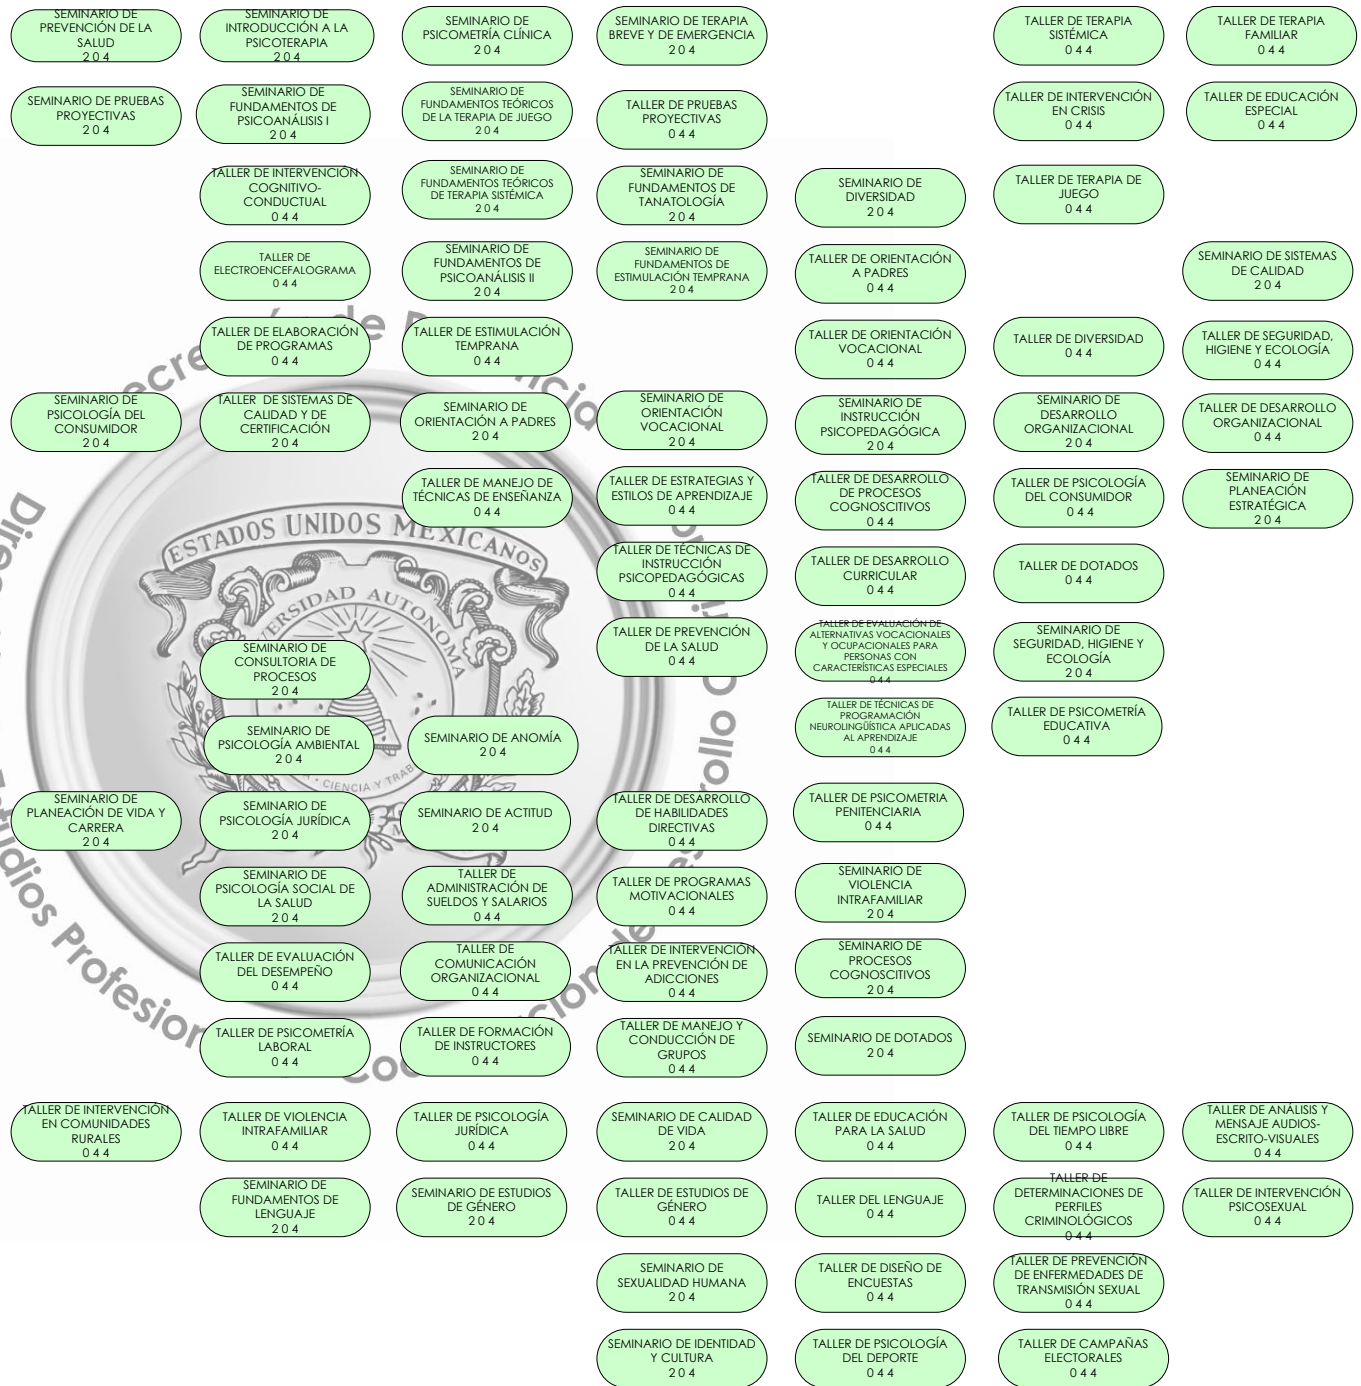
SEMINARIO DE PREVENCIÓN DE LA SALUD 2 0 4

SEMINARIO DE INTRODUCCIÓN A LA PSICOTERAPIA 2 0 4

SEMINARIO DE PSICOMETRÍA CLÍNICA 2 0 4

SEMINARIO DE TERAPIA BREVE Y DE EMERGENCIA 2 0 4

TALLER DE TERAPIA SISTÉMICA 0 4 4

TALLER DE TERAPIA FAMILIAR 0 4 4

SEMINARIO DE PRUEBAS PROYECTIVAS 2 0 4

SEMINARIO DE FUNDAMENTOS DE PSICOANÁLISIS I 2 0 4

SEMINARIO DE FUNDAMENTOS TEÓRICOS DE LA TERAPIA DE JUEGO 2 0 4

TALLER DE PRUEBAS PROYECTIVAS 0 4 4

TALLER DE INTERVENCIÓN EN CRISIS 0 4 4

TALLER DE EDUCACIÓN ESPECIAL 0 4 4

TALLER DE INTERVENCIÓN COGNITIVO-CONDUCTUAL 0 4 4

SEMINARIO DE FUNDAMENTOS TEÓRICOS DE TERAPIA SISTÉMICA 2 0 4

SEMINARIO DE FUNDAMENTOS DE TANATOLOGÍA 2 0 4

SEMINARIO DE DIVERSIDAD 2 0 4

TALLER DE TERAPIA DE JUEGO 0 4 4

TALLER DE ELECTROENCEFALOGRAMA 0 4 4

SEMINARIO DE FUNDAMENTOS DE PSICOANÁLISIS II 2 0 4

SEMINARIO DE FUNDAMENTOS DE ESTIMULACIÓN TEMPRANA 2 0 4

TALLER DE ORIENTACIÓN A PADRES 0 4 4

SEMINARIO DE SISTEMAS DE CALIDAD 2 0 4

TALLER DE ELABORACIÓN DE PROGRAMAS 0 4 4

TALLER DE ESTIMULACIÓN TEMPRANA 0 4 4

TALLER DE ORIENTACIÓN VOCACIONAL 0 4 4

TALLER DE DIVERSIDAD 0 4 4

TALLER DE SEGURIDAD, HIGIENE Y ECOLOGÍA 0 4 4

SEMINARIO DE PSICOLOGÍA DEL CONSUMIDOR 2 0 4

TALLER DE SISTEMAS DE CALIDAD Y DE CERTIFICACIÓN 2 0 4

SEMINARIO DE ORIENTACIÓN A PADRES 2 0 4

SEMINARIO DE ORIENTACIÓN VOCACIONAL 2 0 4

SEMINARIO DE INSTRUCCIÓN PSICOPEDAGÓGICA 2 0 4

SEMINARIO DE DESARROLLO ORGANIZACIONAL 2 0 4

TALLER DE DESARROLLO ORGANIZACIONAL 0 4 4

TALLER DE MANEJO DE TÉCNICAS DE ENSEÑANZA 0 4 4

TALLER DE ESTRATEGIAS Y ESTILOS DE APRENDIZAJE 0 4 4

TALLER DE DESARROLLO DE PROCESOS COGNOSCITIVOS 0 4 4

TALLER DE PSICOLOGÍA DEL CONSUMIDOR 0 4 4

SEMINARIO DE PLANEACIÓN ESTRATÉGICA 2 0 4

TALLER DE TÉCNICAS DE INSTRUCCIÓN PSICOPEDAGÓGICAS 0 4 4

TALLER DE DESARROLLO CURRICULAR 0 4 4

TALLER DE DOTADOS 0 4 4

TALLER DE PREVENCIÓN DE LA SALUD 0 4 4

TALLER DE EVALUACIÓN DE ALTERNATIVAS VOCACIONALES Y OCUPACIONALES PARA PERSONAS CON CARACTERÍSTICAS ESPECIALES 0 4 4

SEMINARIO DE SEGURIDAD, HIGIENE Y ECOLOGÍA 2 0 4

SEMINARIO DE CONSULTORIA DE PROCESOS 2 0 4

TALLER DE TÉCNICAS DE PROGRAMACIÓN NEUROLINGÜÍSTICA APLICADAS AL APRENDIZAJE 0 4 4

TALLER DE PSICOMETRÍA EDUCATIVA 0 4 4

SEMINARIO DE PSICOLOGÍA AMBIENTAL 2 0 4

SEMINARIO DE ANOMÍA 2 0 4

SEMINARIO DE PLANEACIÓN DE VIDA Y CARRERA 2 0 4

SEMINARIO DE PSICOLOGÍA JURÍDICA 2 0 4

SEMINARIO DE ACTITUD 2 0 4

TALLER DE DESARROLLO DE HABILIDADES DIRECTIVAS 0 4 4

TALLER DE PSICOMETRIA PENITENCIARIA 0 4 4

SEMINARIO DE PSICOLOGÍA SOCIAL DE LA SALUD 2 0 4

TALLER DE ADMINISTRACIÓN DE SUELDOS Y SALARIOS 0 4 4

TALLER DE PROGRAMAS MOTIVACIONALES 0 4 4

SEMINARIO DE VIOLENCIA INTRAFAMILIAR 2 0 4

TALLER DE EVALUACIÓN DEL DESEMPEÑO 0 4 4

TALLER DE COMUNICACIÓN ORGANIZACIONAL 0 4 4

TALLER DE INTERVENCIÓN EN LA PREVENCIÓN DE ADICCIONES 0 4 4

SEMINARIO DE PROCESOS COGNOSCITIVOS 2 0 4

TALLER DE PSICOMETRÍA LABORAL 0 4 4

TALLER DE FORMACIÓN DE INSTRUCTORES 0 4 4

TALLER DE MANEJO Y CONDUCCIÓN DE GRUPOS 0 4 4

SEMINARIO DE DOTADOS 2 0 4

TALLER DE INTERVENCIÓN EN COMUNIDADES RURALES 0 4 4

TALLER DE VIOLENCIA INTRAFAMILIAR 0 4 4

TALLER DE PSICOLOGÍA JURÍDICA 0 4 4

SEMINARIO DE CALIDAD DE VIDA 2 0 4

TALLER DE EDUCACIÓN PARA LA SALUD 0 4 4

TALLER DE PSICOLOGÍA DEL TIEMPO LIBRE 0 4 4

TALLER DE ANÁLISIS Y MENSAJE AUDIOS-ESCRITO-VISUALES 0 4 4

SEMINARIO DE FUNDAMENTOS DE LENGUAJE 2 0 4

SEMINARIO DE ESTUDIOS DE GÉNERO 2 0 4

TALLER DE ESTUDIOS DE GÉNERO 0 4 4

TALLER DEL LENGUAJE 0 4 4

TALLER DE DETERMINACIONES DE PERFILES CRIMINOLÓGICOS 0 4 4

TALLER DE INTERVENCIÓN PSICOSEXUAL 0 4 4

SEMINARIO DE SEXUALIDAD HUMANA 2 0 4

TALLER DE DISEÑO DE ENCUESTAS 0 4 4

TALLER DE PREVENCIÓN DE ENFERMEDADES DE TRANSMISIÓN SEXUAL 0 4 4

SEMINARIO DE IDENTIDAD Y CULTURA 2 0 4

TALLER DE PSICOLOGÍA DEL DEPORTE 0 4 4

TALLER DE CAMPAÑAS ELECTORALES 0 4 4

ESTADOS UNIDOS MEXICANOS

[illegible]ERSIDAD AUTÓNOMA

CIENCIA Y TRA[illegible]

Secretaría de Educación Pública

Dirección General de Estudios Profesionales

Coordinación de Desarrollo